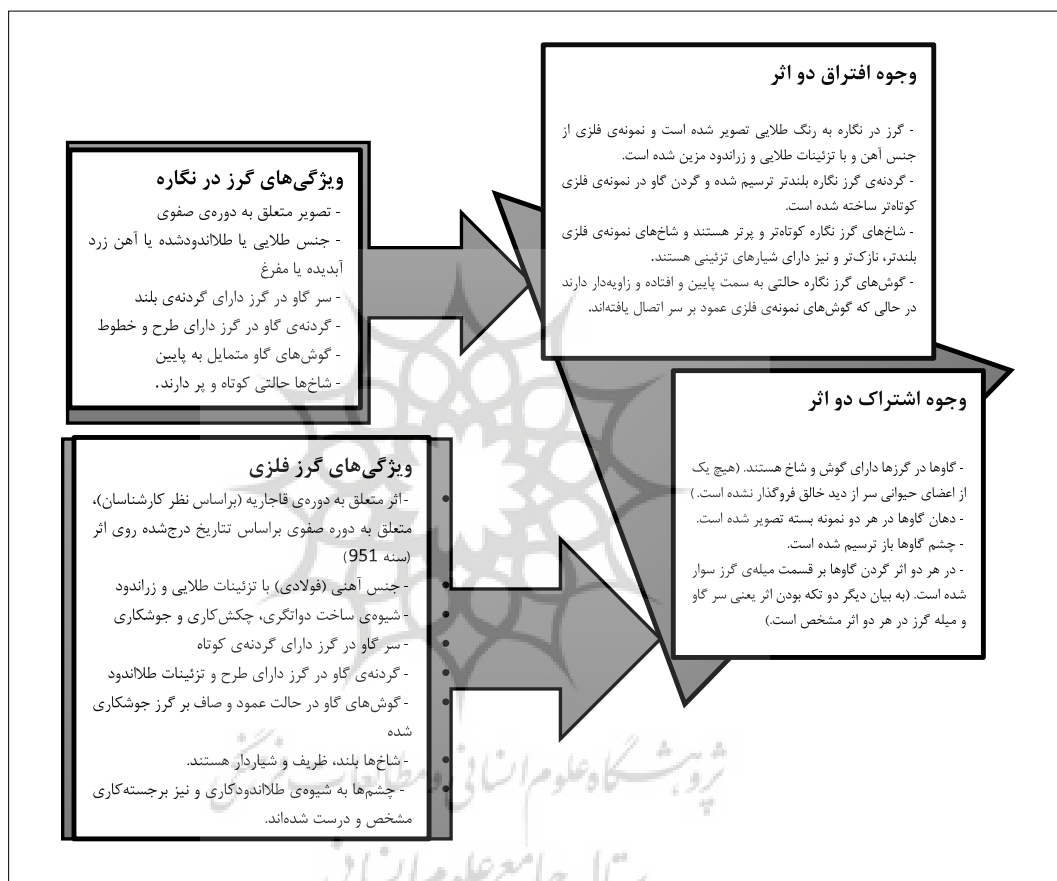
ویژگی‌های گرز در نگاره
- تصویر متعلق به دوره‌ی صفوی
- جنس طلایی یا طلااندودشده یا آهن زرد آبدیده یا مفرغ
- سر گاو در گرز دارای گردنه‌ی بلند
- گردنه‌ی گاو در گرز دارای طرح و خطوط
- گوش‌های گاو متمایل به پایین
- شاخ‌ها حالتی کوتاه و پر دارند.

وجوه افتراق دو اثر
- گرز در نگاره به رنگ طلایی تصویر شده است و نمونه‌ی فلزی از جنس آهن و با تزئینات طلایی و زراندود مزین شده است.
- گردنه‌ی گرز نگاره بلندتر ترسیم شده و گردن گاو در نمونه‌ی فلزی کوتاه‌تر ساخته شده است.
- شاخ‌های گرز نگاره کوتاه‌تر و پرتر هستند و شاخ‌های نمونه‌ی فلزی بلندتر، نازک‌تر و نیز دارای شیارهای تزئینی هستند.
- گوش‌های گرز نگاره حالتی به سمت پایین و افتاده و زاویه‌دار دارند در حالی که گوش‌های نمونه‌ی فلزی عمود بر سر اتصال یافته‌اند.

ویژگی‌های گرز فلزی
- اثر متعلق به دوره‌ی قاجاریه (براساس نظر کارشناسان)، متعلق به دوره صفوی براساس تاریخ درج‌شده روی اثر (سنه 951)
- جنس آهنی (فولادی) با تزئینات طلایی و زراندود
- شیوه‌ی ساخت دواتگری، چکش‌کاری و جوشکاری
- سر گاو در گرز دارای گردنه‌ی کوتاه
- گردنه‌ی گاو در گرز دارای طرح و تزئینات طلااندود
- گوش‌های گاو در حالت عمود و صاف بر گرز جوشکاری شده
- شاخ‌ها بلند، ظریف و شیاردار هستند.
- چشم‌ها به شیوه‌ی طلاکوبی‌کاری و نیز برجسته‌کاری مشخص و درست شده‌اند.

وجوه اشتراک دو اثر
- گاوها در گرزها دارای گوش و شاخ هستند. (هیچ یک از اعضای حیوانی سر از دید خالق فروگذار نشده است.)
- دهان گاوها در هر دو نمونه بسته تصویر شده است.
- چشم گاوها باز ترسیم شده است.
- در هر دو اثر گردن گاوها بر قسمت میله‌ی گرز سوار شده است. (به بیان دیگر دو تکه بودن اثر یعنی سر گاو و میله گرز در هر دو اثر مشخص است.)

پژوهشگاه علوم انسانی و مطالعات فرهنگی
پرتال جامع علوم انسانی